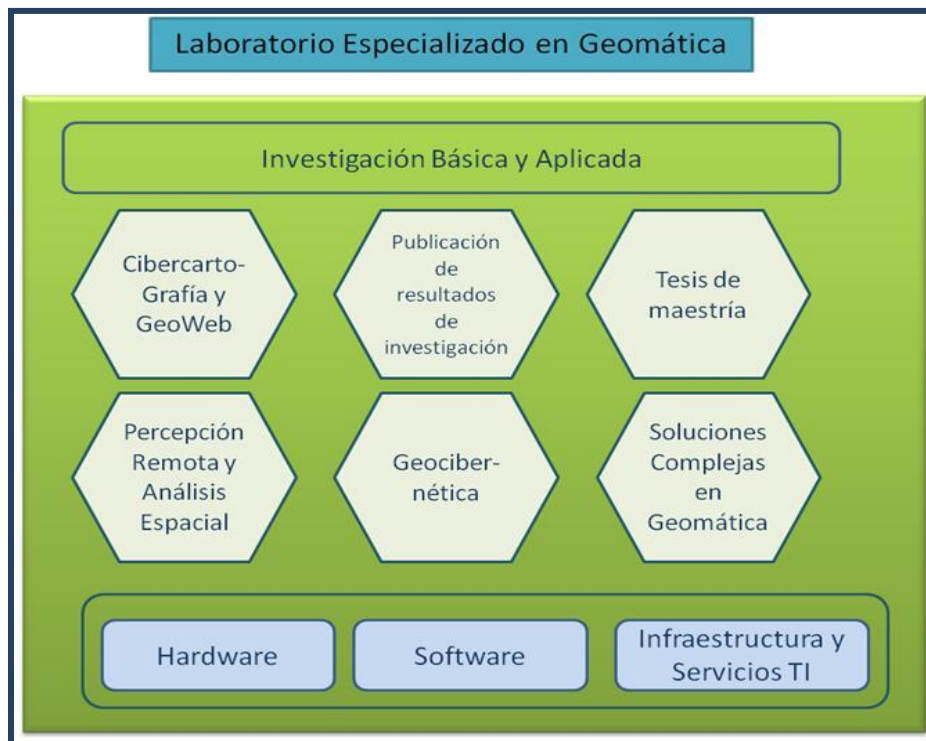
Laboratorio Especializado en Geomática

Investigación Básica y Aplicada

Cibercarto-Grafía y GeoWeb

Publicación de resultados de investigación

Tesis de maestría

Percepción Remota y Análisis Espacial

Geociber-nética

Soluciones Complejas en Geomática

Hardware

Software

Infraestructura y Servicios TI